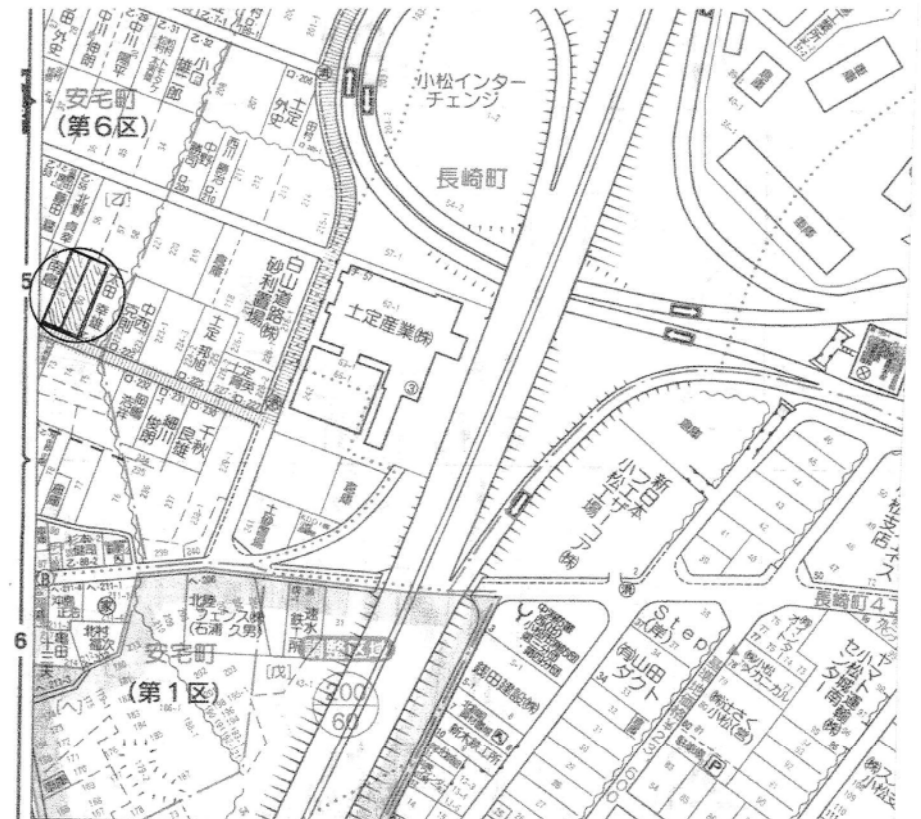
安宅町
(第6区)

小松インターチェンジ

長崎町

5

白山道路砂利置場

土定産業(株)

中西

土定

千秋

細川良雄

新日本コンマツ工場

ヤマト小松センター

長崎町4丁

北陸フェンス(株)(石浦久男)

安宅町
(第1区)

6

Step

山田ダクト

鋸田建設(株)

新木鉄工所

200

60